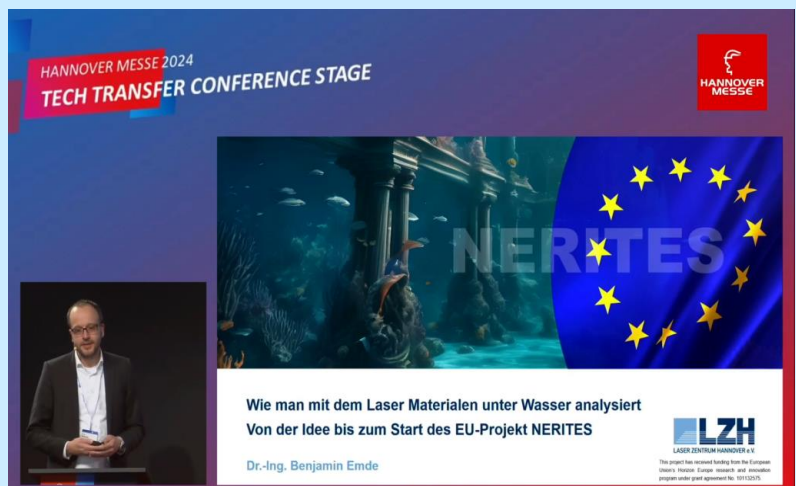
HANNOVER MESSE 2024
TECH TRANSFER CONFERENCE STAGE

HANNOVER MESSE

NERITES

Wie man mit dem Laser Materialen unter Wasser analysiert
Von der Idee bis zum Start des EU-Projekt NERITES

Dr.-Ing. Benjamin Emde

LZH
LASER ZENTRUM HANNOVER e.V.

This project has received funding from the European Union's Horizon Europe research and innovation program under grant agreement No. 101132575